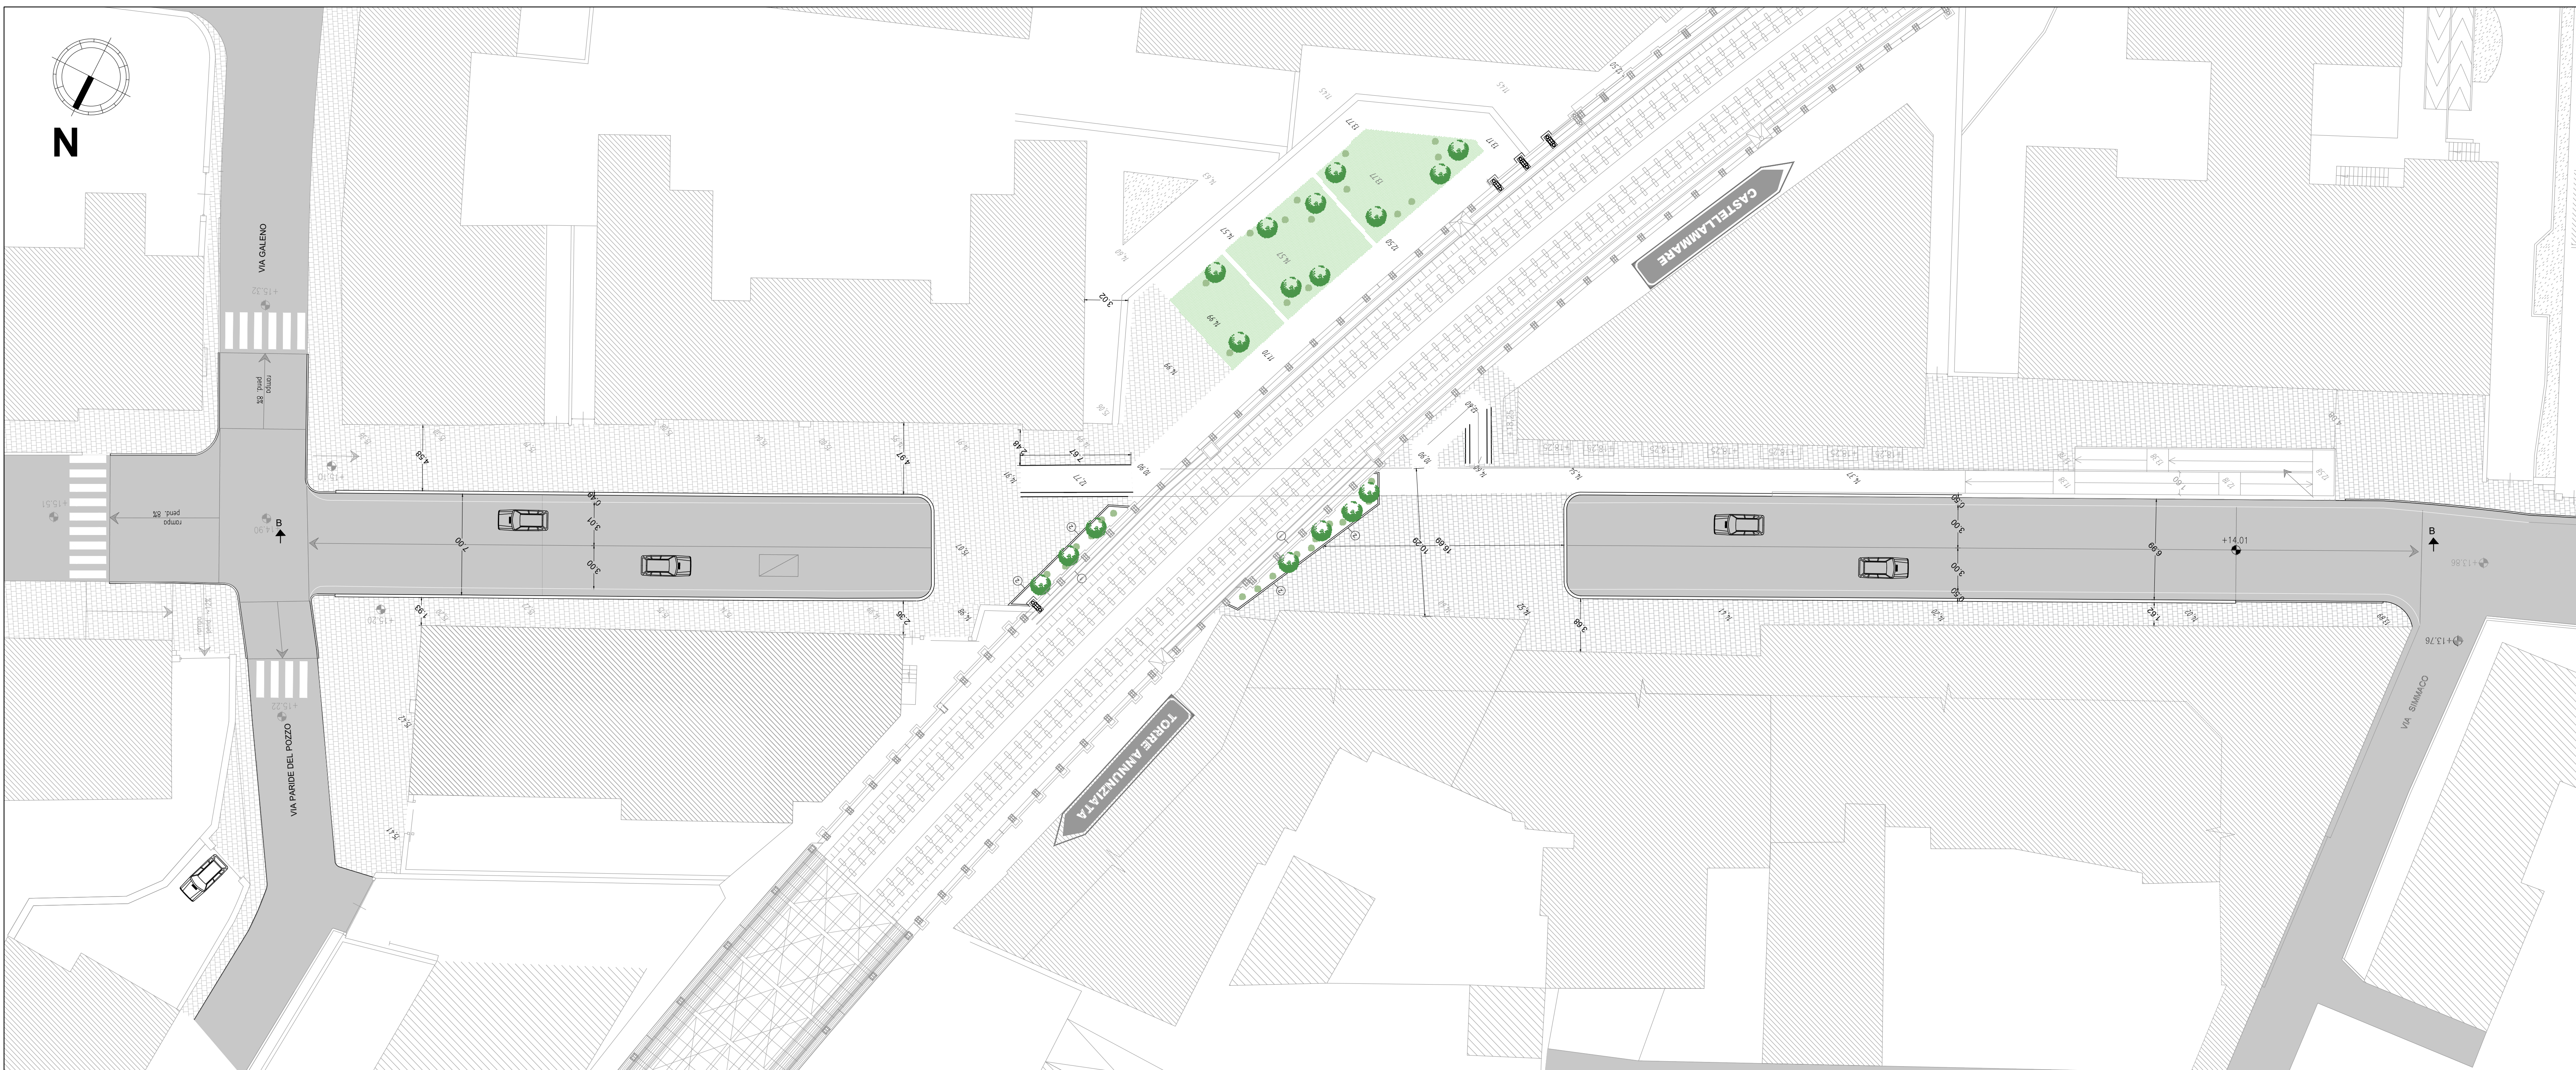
N

VIA GALENO

+15.39

rampa pend. 8%

rampa pend. 8%

+15.31

B

+14.90

VIA PARIDE DEL POZZO

+15.22

CASTELLAMMARE

TORRE ANNUNZIATA

4.59

4.97

7.00

3.01

3.00

0.48

1.93

2.35

3.02

7.67

12.77

10.29

16.69

0.50

3.00

3.00

0.50

6.99

1.62

3.69

+14.01

B

+13.86

+13.76

VIA SIMMACO